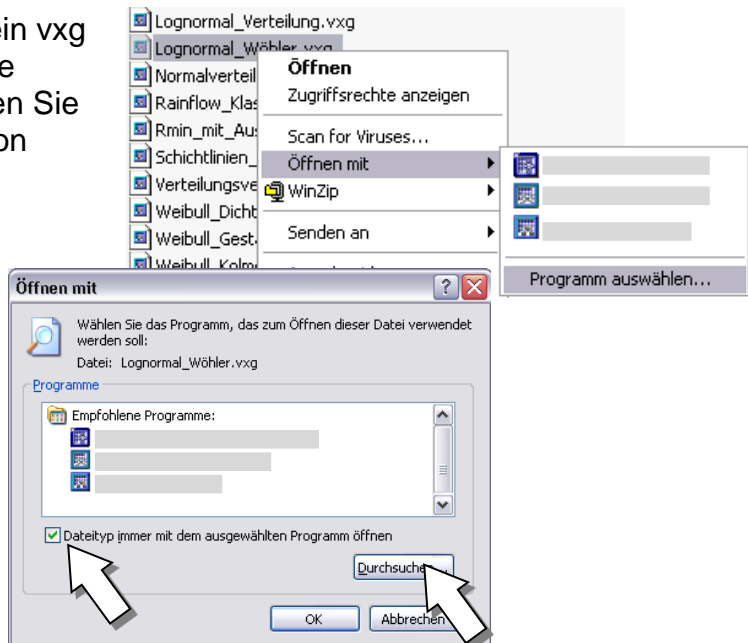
ein vxg
e
en Sie
on

Lognormal_Verteilung.vxg
Lognormal_Wöhler.vxg
Normalverteil
Rainflow_Klas
Rmin_mit_Aus
Schichtlinien_
Verteilungsve
Weibull_Dicht
Weibull_Gest
Weibull_Kolm

Öffnen
Zugriffsrechte anzeigen
Scan for Viruses...
Öffnen mit
WinZip
Senden an

Programm auswählen...

Öffnen mit

Wählen Sie das Programm, das zum Öffnen dieser Datei verwendet werden soll:
Datei: Lognormal_Wöhler.vxg

Programme

Empfohlene Programme:

Dateityp immer mit dem ausgewählten Programm öffnen

Durchsuchen...

OK
Abbrechen